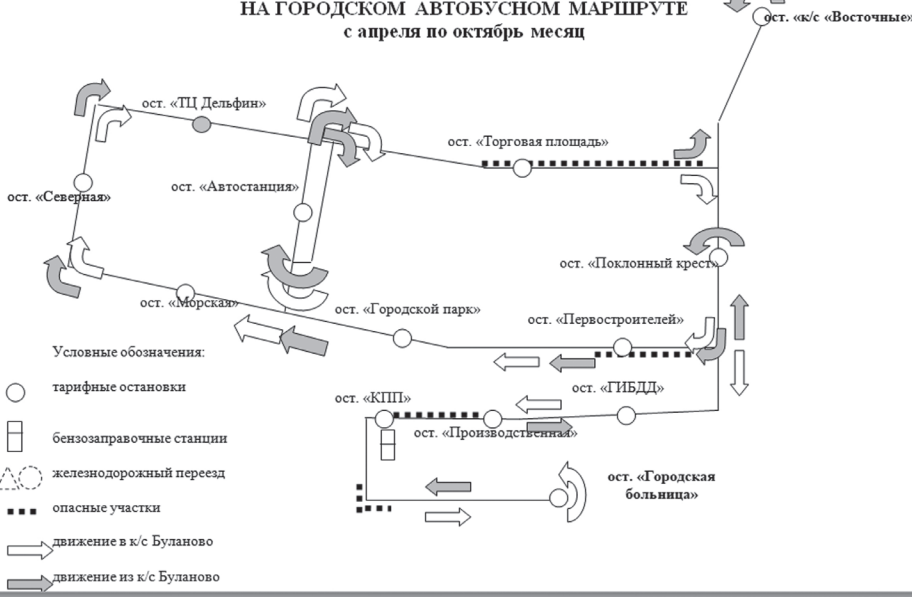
НА ГОРОДСКОМ АВТОБУСНОМ МАРШРУТЕ
с апреля по октябрь месяц

ост. «к/с «Восточные»

ост. «ТЦ Дельфин»

ост. «Торговая площадь»

ост. «Автостанция»

ост. «Северная»

ост. «Поклонный крест»

ост. «Морская»

ост. «Городской парк»

ост. «Первостроителей»

Условные обозначения:

тарифные остановки

ост. «КПП»

ост. «ГИБДД»

бензозаправочные станции

ост. «Производственная»

железнодорожный переезд

ост. «Городская больница»

опасные участки

движение в к/с Буланово

движение из к/с Буланово